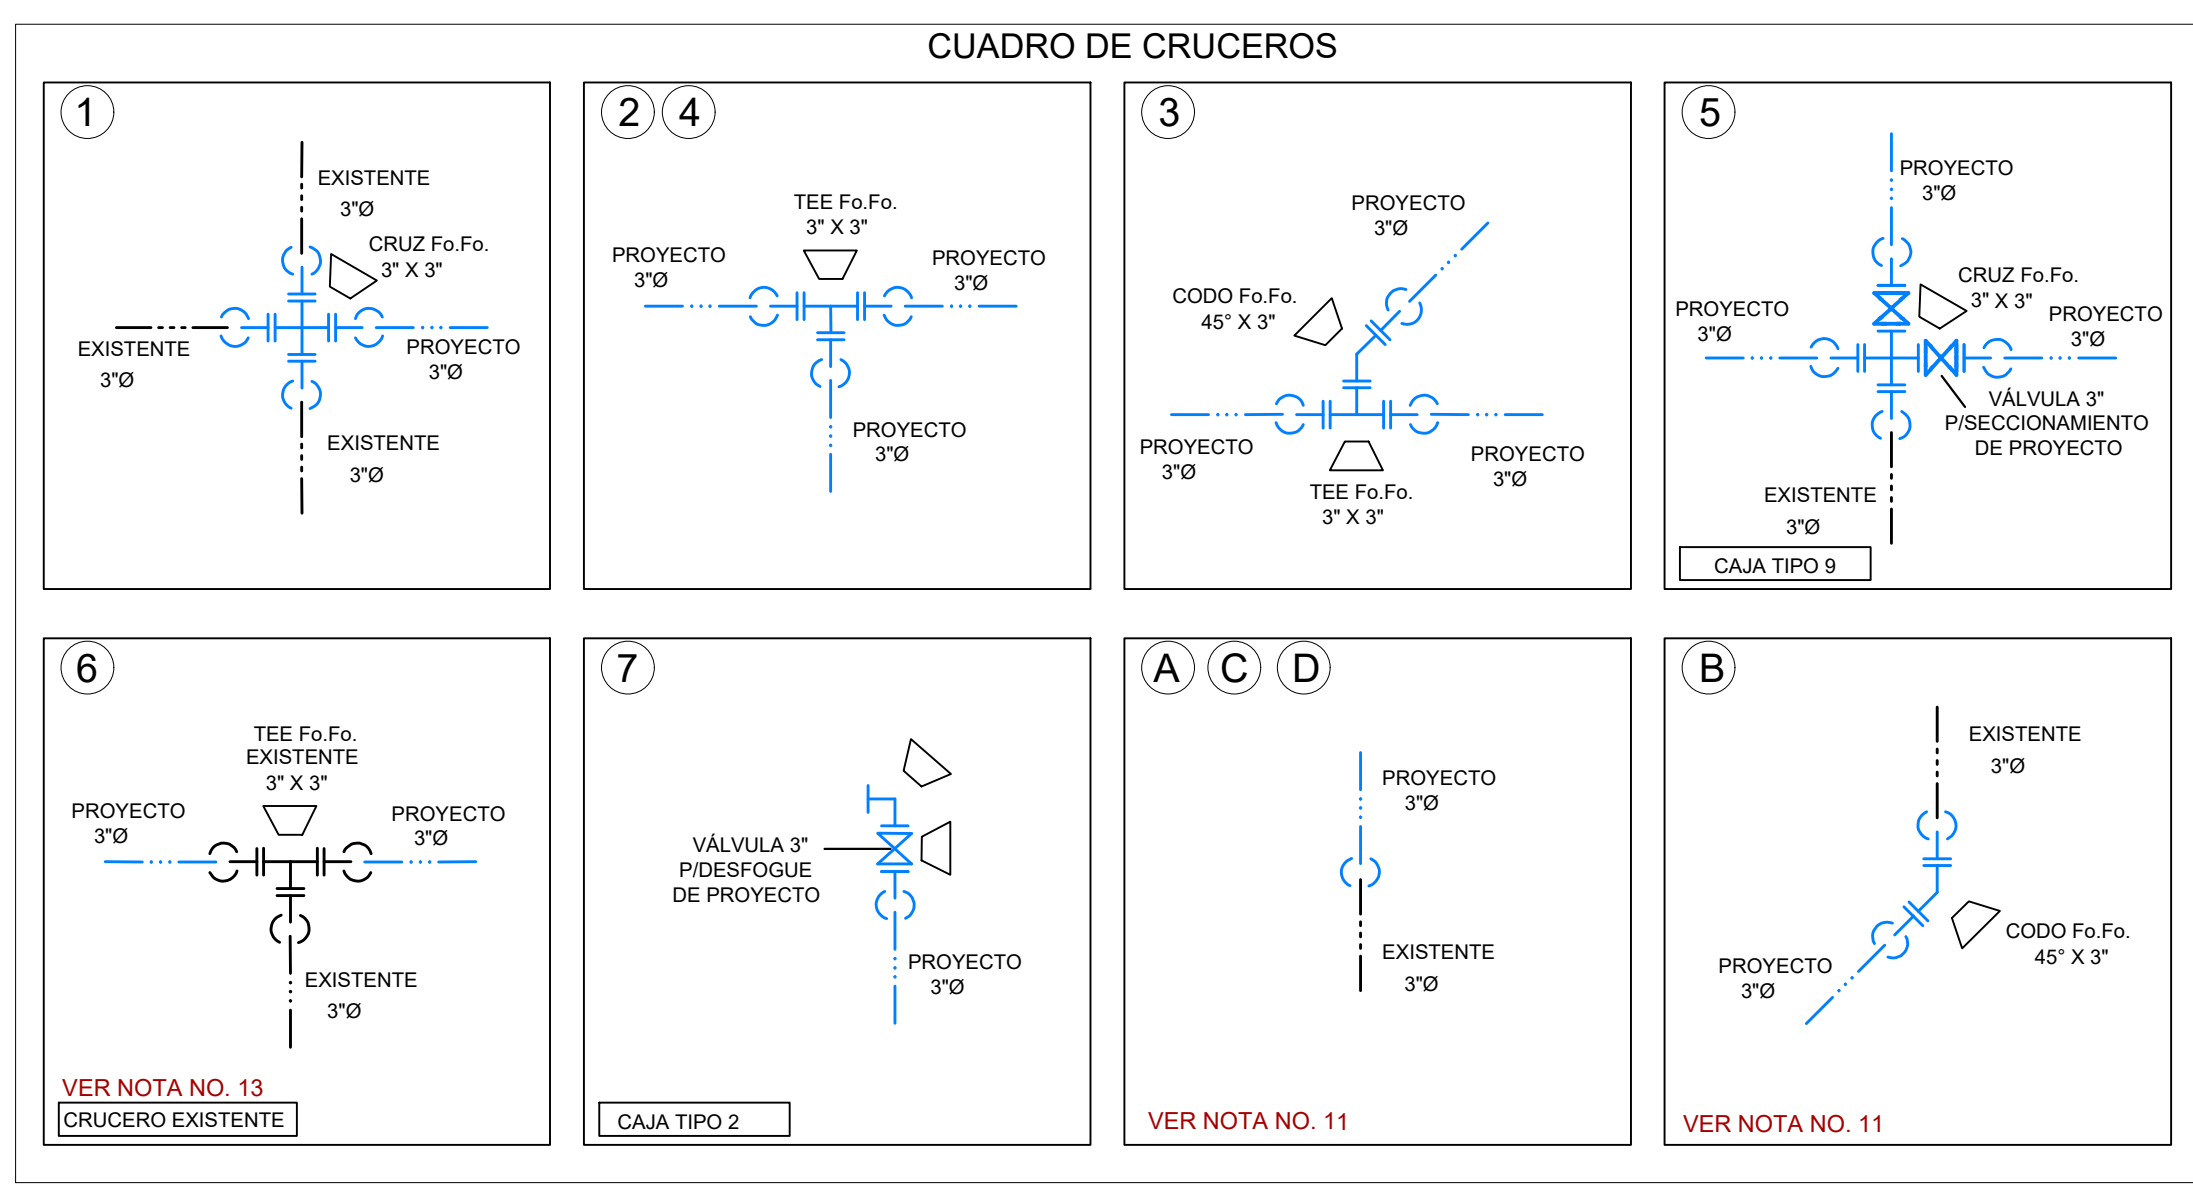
CUADRO DE CRUCEROS

1

EXISTENTE
3"Ø

CRUZ Fo.Fo.
3" X 3"

EXISTENTE
3"Ø

PROYECTO
3"Ø

EXISTENTE
3"Ø

2 4

TEE Fo.Fo.
3" X 3"

PROYECTO
3"Ø

PROYECTO
3"Ø

PROYECTO
3"Ø

3

PROYECTO
3"Ø

CODO Fo.Fo.
45° X 3"

PROYECTO
3"Ø

PROYECTO
3"Ø

TEE Fo.Fo.
3" X 3"

5

PROYECTO
3"Ø

CRUZ Fo.Fo.
3" X 3"

PROYECTO
3"Ø

PROYECTO
3"Ø

VÁLVULA 3"
P/SECCIONAMIENTO
DE PROYECTO

EXISTENTE
3"Ø

CAJA TIPO 9

6

TEE Fo.Fo.
EXISTENTE
3" X 3"

PROYECTO
3"Ø

PROYECTO
3"Ø

EXISTENTE
3"Ø

VER NOTA NO. 13
CRUCERO EXISTENTE

7

VÁLVULA 3"
P/DESFOGUE
DE PROYECTO

PROYECTO
3"Ø

CAJA TIPO 2

A C D

PROYECTO
3"Ø

EXISTENTE
3"Ø

VER NOTA NO. 11

B

EXISTENTE
3"Ø

CODO Fo.Fo.
45° X 3"

PROYECTO
3"Ø

VER NOTA NO. 11